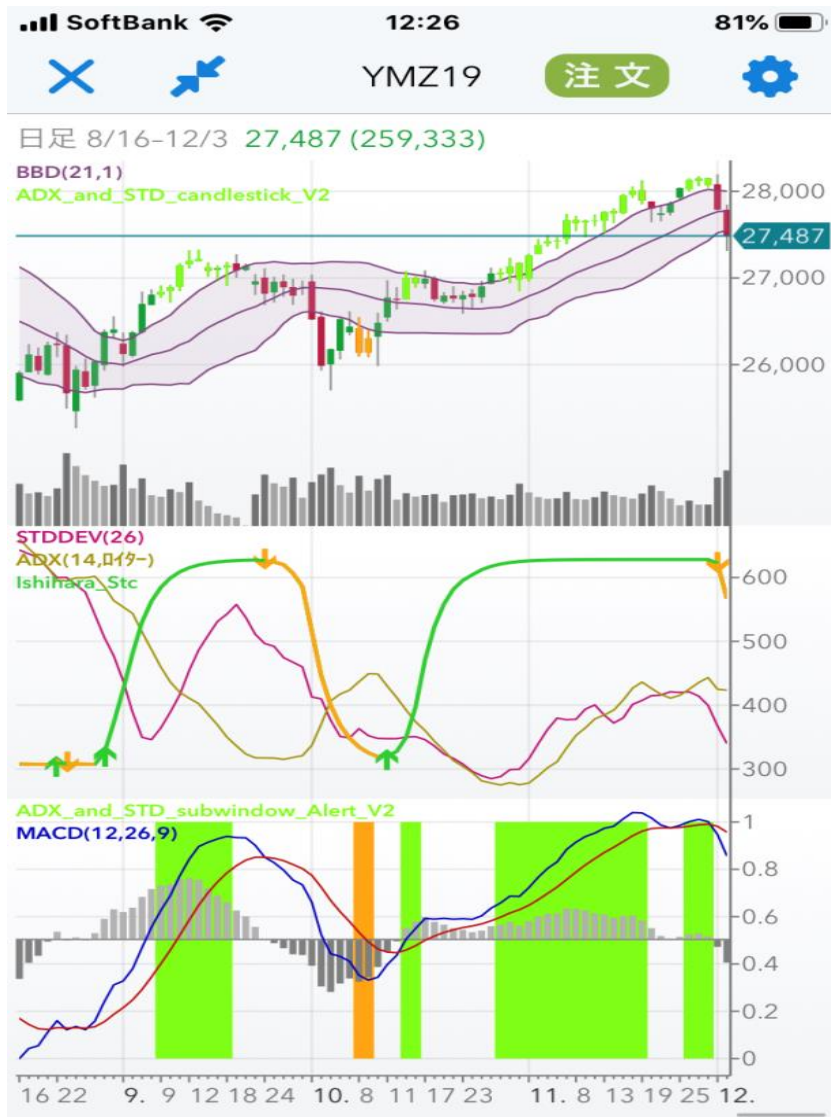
SoftBank 12:26 81%

YMZ19 注文

日足 8/16-12/3 27,487 (259,333)

BBD(21,1)
ADX_and_STD_candlestick_V2

28,000
27,487
27,000
26,000

STDDEV(26)
ADX(14,ロイター)
Ishihara_Stc

600
500
400
300

ADX_and_STD_subwindow_Alert_V2
MACD(12,26,9)

1
0.8
0.6
0.4
0.2
0

16 22 9. 9 12 18 24 10. 8 11 17 23 11. 8 13 19 25 12.